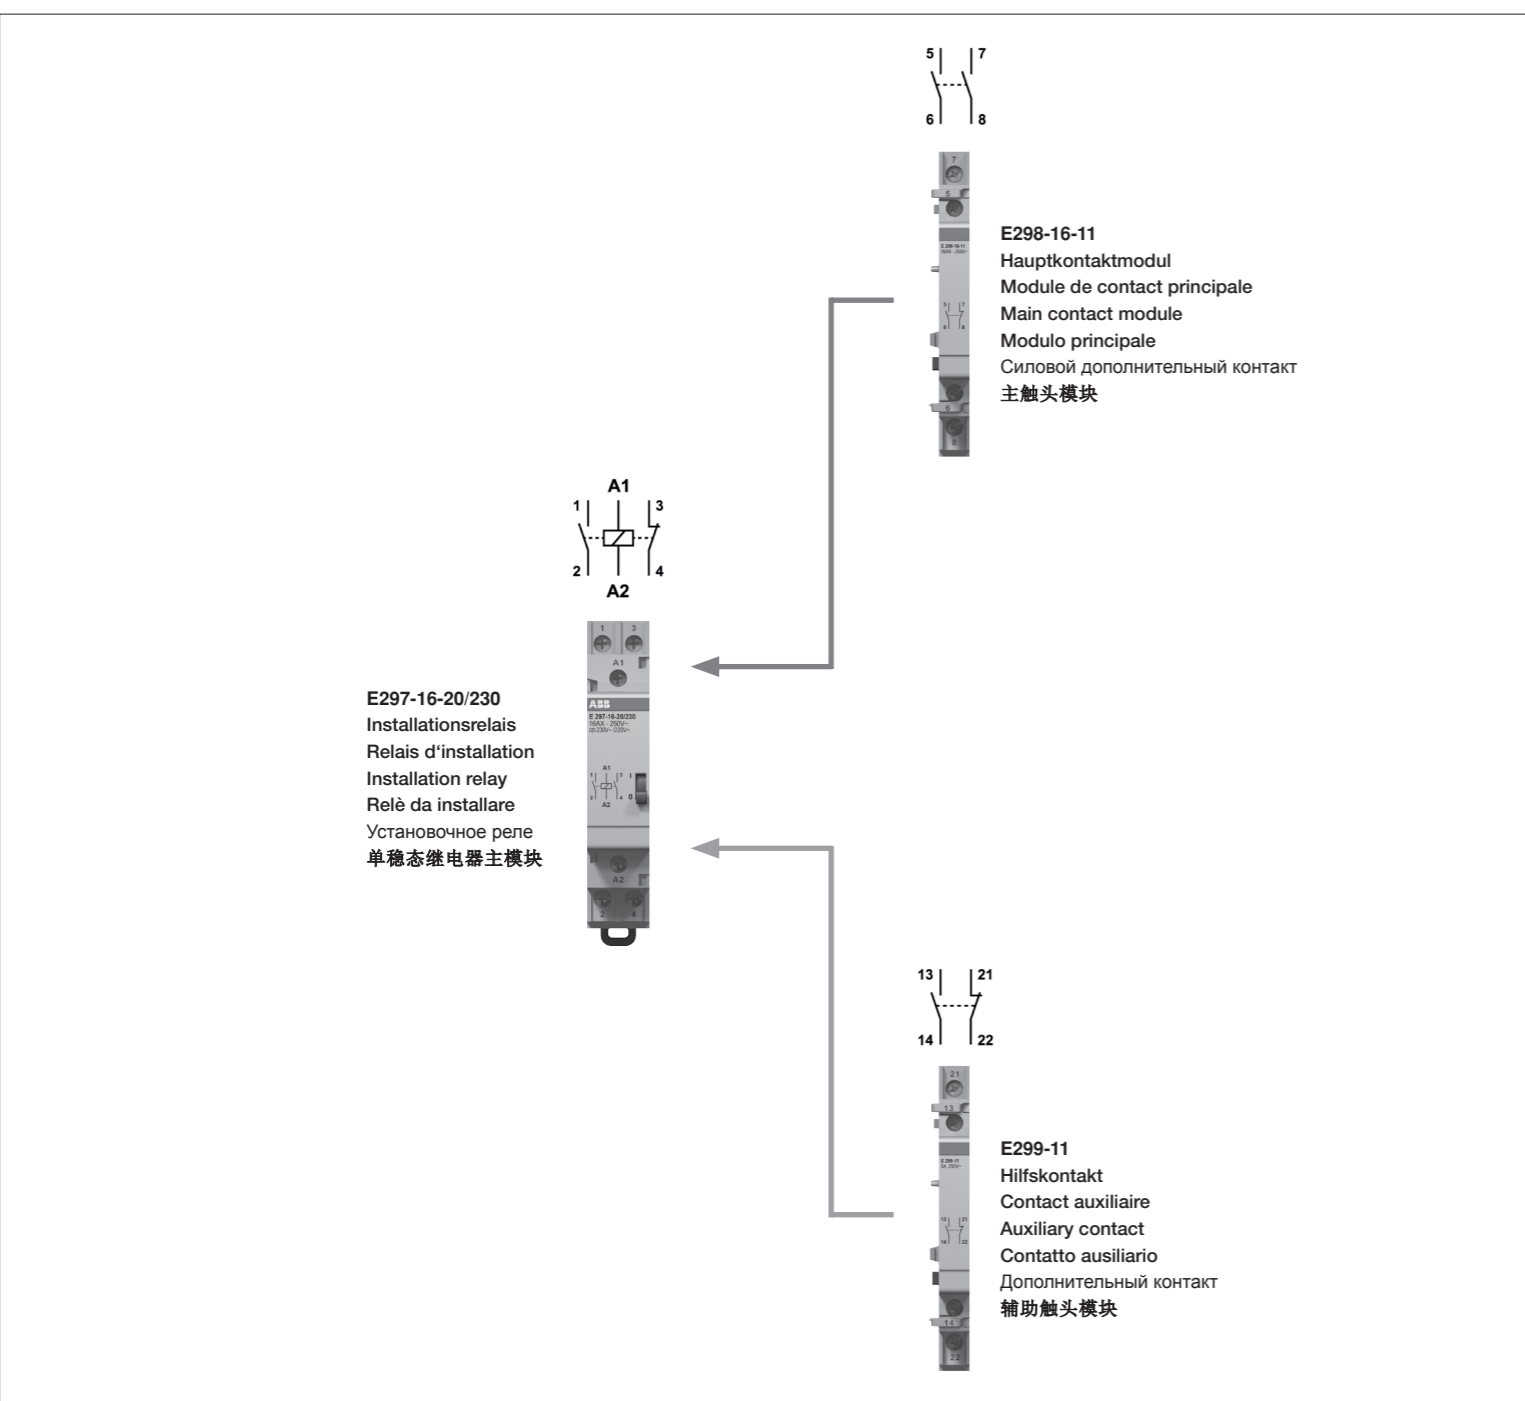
5 7
6 8

7
5
E 298-16-11
16AX · 250V~
6
8

E298-16-11
Hauptkontaktmodul
Module de contact principale
Main contact module
Modulo principale
Силовой дополнительный контакт
主触头模块

A1
1 3
2 4
A2

1 3
A1
ABB
E 297-16-20/230
16AX · 250V~
230V~/220V~
A1
A2
I
0
A2
2 4

E297-16-20/230
Installationsrelais
Relais d'installation
Installation relay
Relè da installare
Установочное реле
单稳态继电器主模块

13 21
14 22

21
13
E 299-11
5A 250V~
13 21
14 22
14
22

E299-11
Hilfskontakt
Contact auxiliaire
Auxiliary contact
Contatto ausiliario
Дополнительный контакт
辅助触头模块